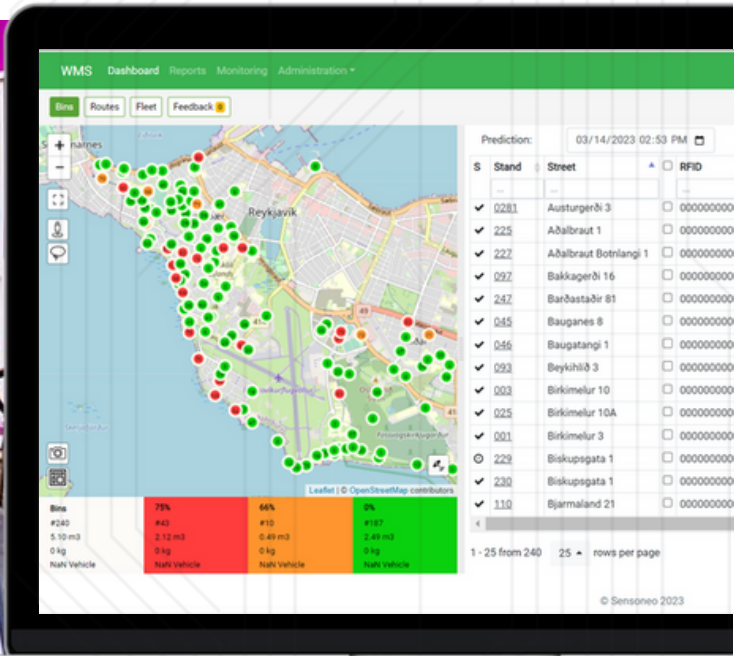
WMS Dashboard Reports Monitoring Administration

Bins Routes Fleet Feedback 0

Seltjarnarnes

Reykjavík

Leaflet | © OpenStreetMap contributors

| Bins | 75% | 66% | 0% |
|---|---|---|---|
| #240 | #43 | #10 | #187 |
| 5.10 m3 | 2.12 m3 | 0.49 m3 | 2.49 m3 |
| 0 kg | 0 kg | 0 kg | 0 kg |
| NaN Vehicle | NaN Vehicle | NaN Vehicle | NaN Vehicle |

Prediction: 03/14/2023 02:53 PM

| S | Stand | Street | | RFID |
|---|---|---|---|---|
| ✔ | 0281 | Austurgerði 3 | | 000000000 |
| ✔ | 225 | Aðalbraut 1 | | 000000000 |
| ✔ | 227 | Aðalbraut Botnlangi 1 | | 000000000 |
| ✔ | 097 | Bakkagerði 16 | | 000000000 |
| ✔ | 247 | Barðastaðir 81 | | 000000000 |
| ✔ | 045 | Bauganes 8 | | 000000000 |
| ✔ | 046 | Baugatangi 1 | | 000000000 |
| ✔ | 093 | Beykihlíð 3 | | 000000000 |
| ✔ | 003 | Birkimelur 10 | | 000000000 |
| ✔ | 025 | Birkimelur 10A | | 000000000 |
| ✔ | 001 | Birkimelur 3 | | 000000000 |
| ⊙ | 229 | Biskupsgata 1 | | 000000000 |
| ✔ | 230 | Biskupsgata 1 | | 000000000 |
| ✔ | 110 | Bjarmaland 21 | | 000000000 |

1 - 25 from 240 25 rows per page

© Sensoneo 2023